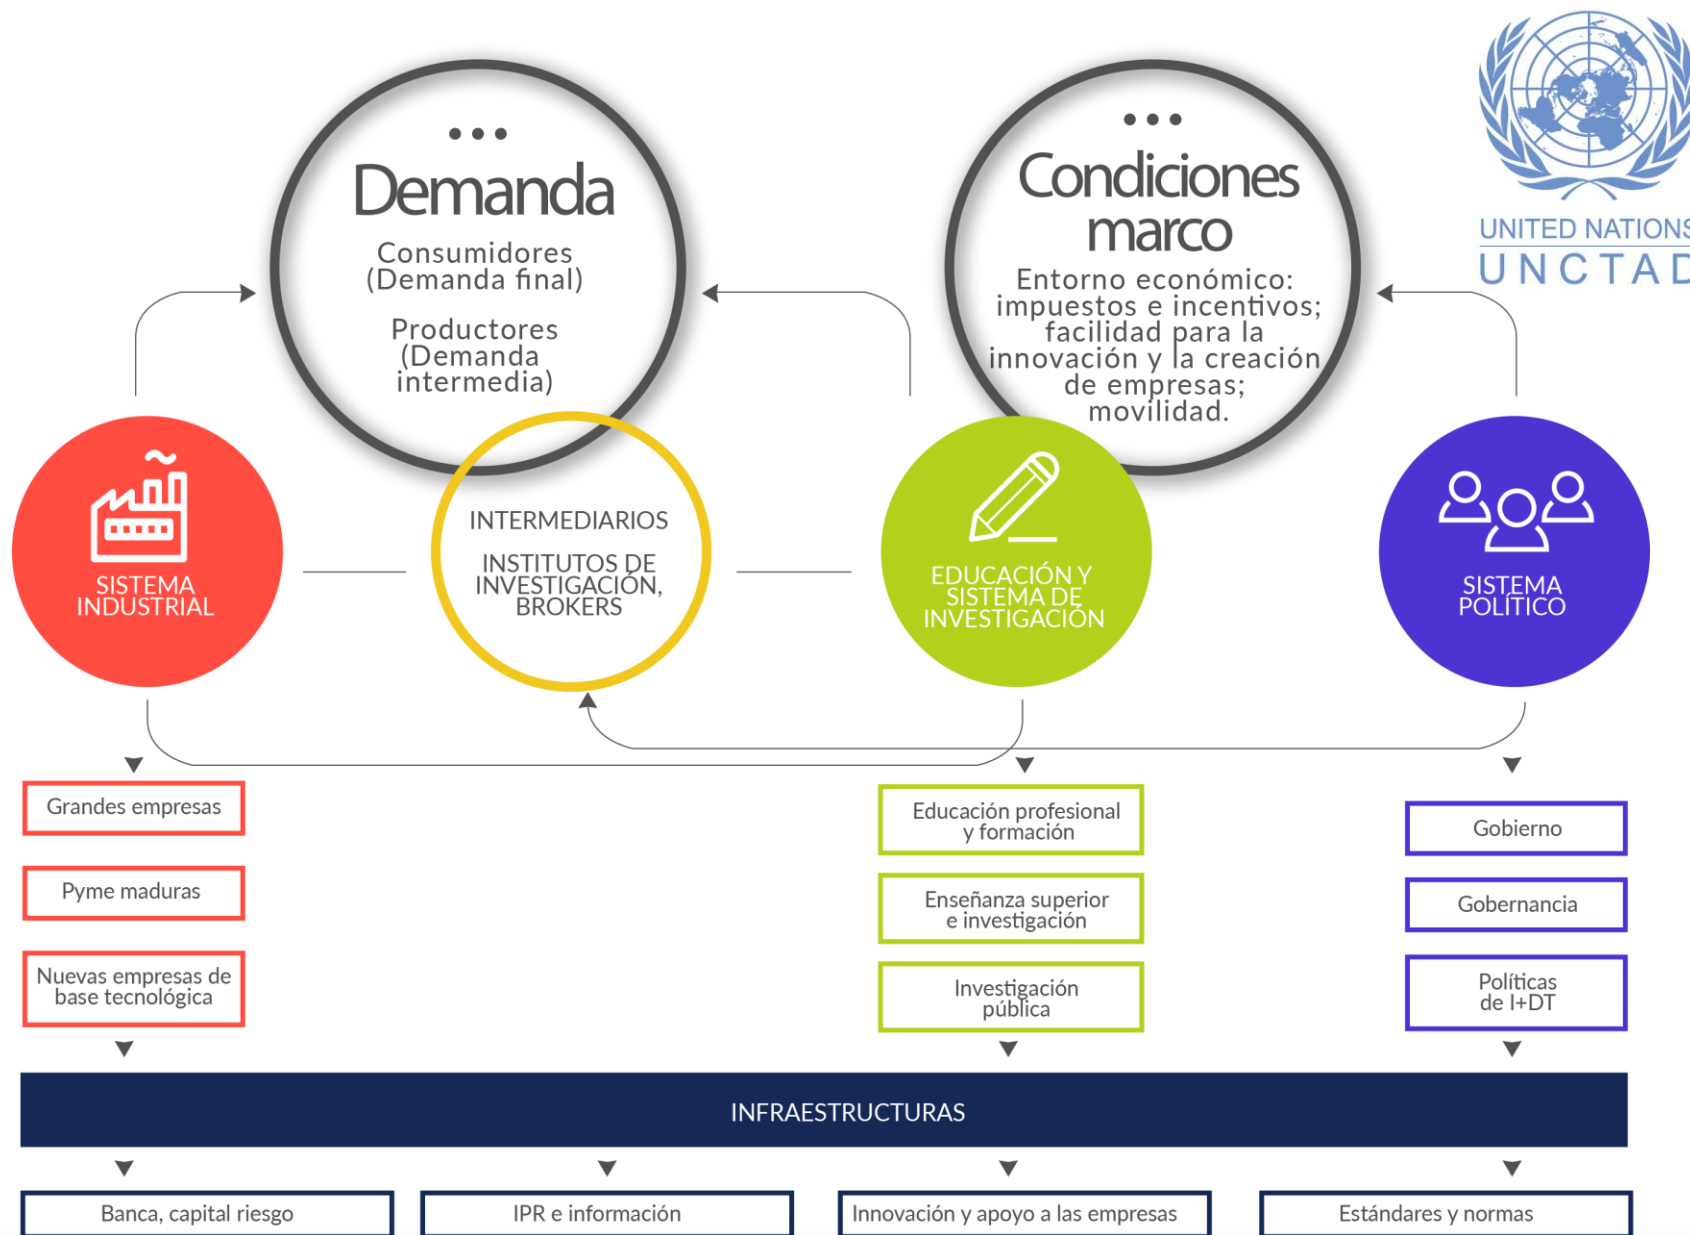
• • •
Demanda
Consumidores (Demanda final)
Productores (Demanda intermedia)

• • •
Condiciones marco
Entorno económico: impuestos e incentivos; facilidad para la innovación y la creación de empresas; movilidad.

UNITED NATIONS
UNCTAD

SISTEMA INDUSTRIAL

INTERMEDIARIOS
INSTITUTOS DE INVESTIGACIÓN, BROKERS

EDUCACIÓN Y SISTEMA DE INVESTIGACIÓN

SISTEMA POLÍTICO

Grandes empresas
Pyme maduras
Nuevas empresas de base tecnológica

Educación profesional y formación
Enseñanza superior e investigación
Investigación pública

Gobierno
Gobernancia
Políticas de I+DT

INFRAESTRUCTURAS

Banca, capital riesgo
IPR e información
Innovación y apoyo a las empresas
Estándares y normas